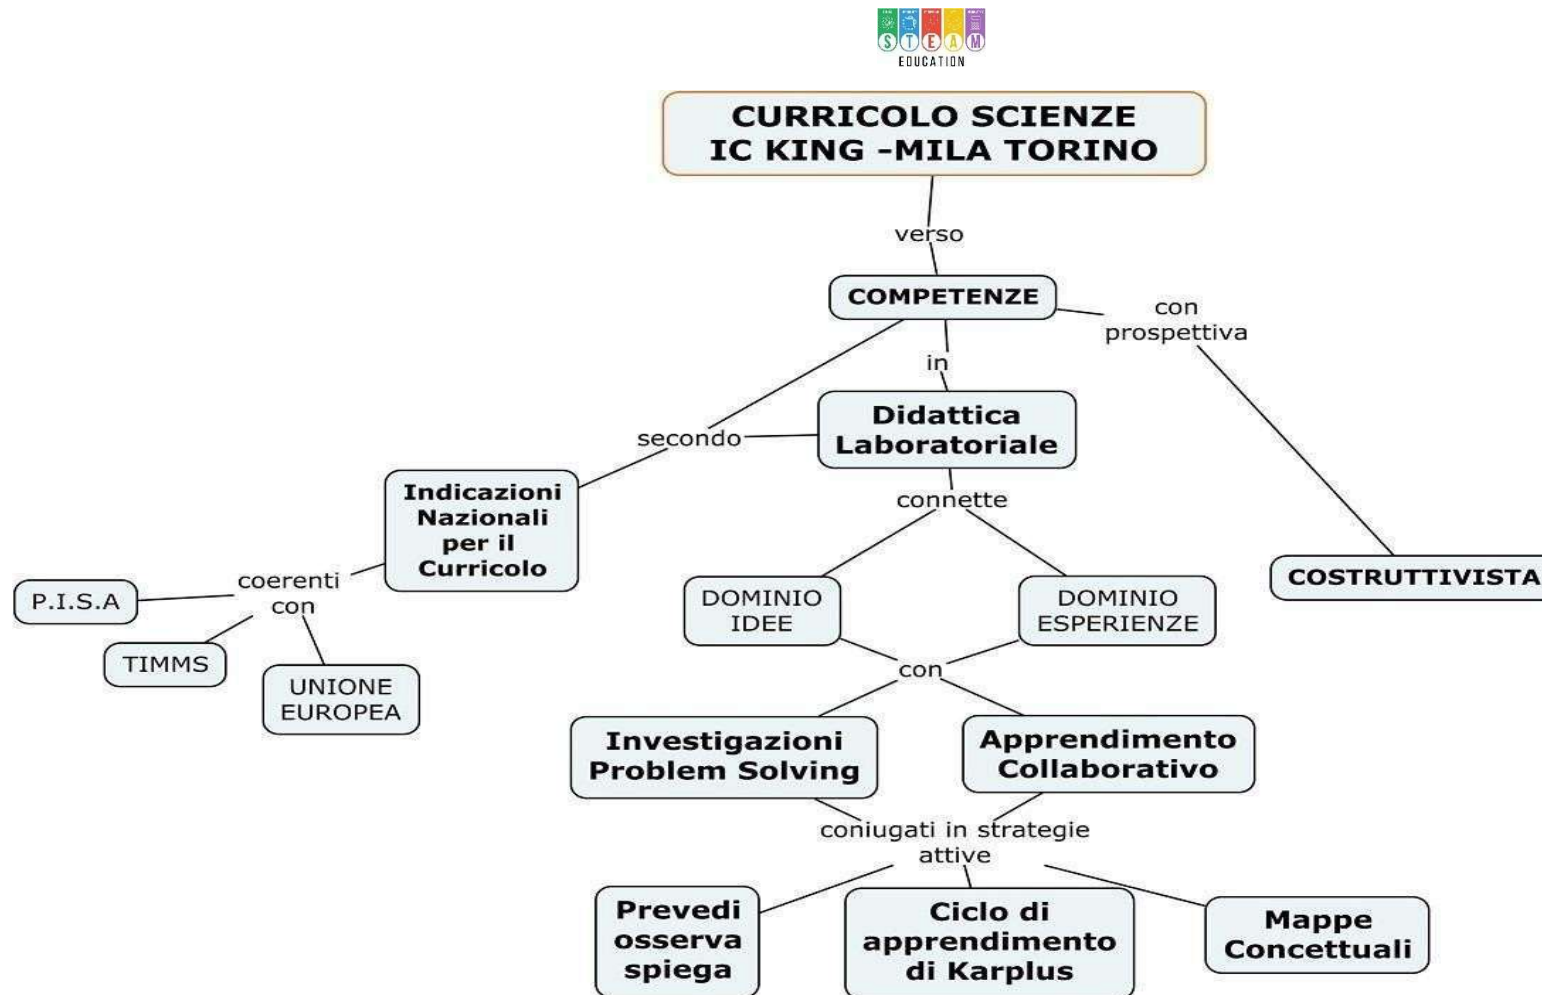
STEAM
EDUCATION

CURRICOLO SCIENZE
IC KING -MILA TORINO

verso

COMPETENZE

con prospettiva

COSTRUTTIVISTA

in

Didattica Laboratoriale

secondo

Indicazioni Nazionali per il Curricolo

coerenti con

P.I.S.A

TIMMS

UNIONE EUROPEA

connette

DOMINIO IDEE

DOMINIO ESPERIENZE

con

Investigazioni Problem Solving

Apprendimento Collaborativo

coniugati in strategie attive

Prevedi osserva spiega

Ciclo di apprendimento di Karplus

Mappe Concettuali